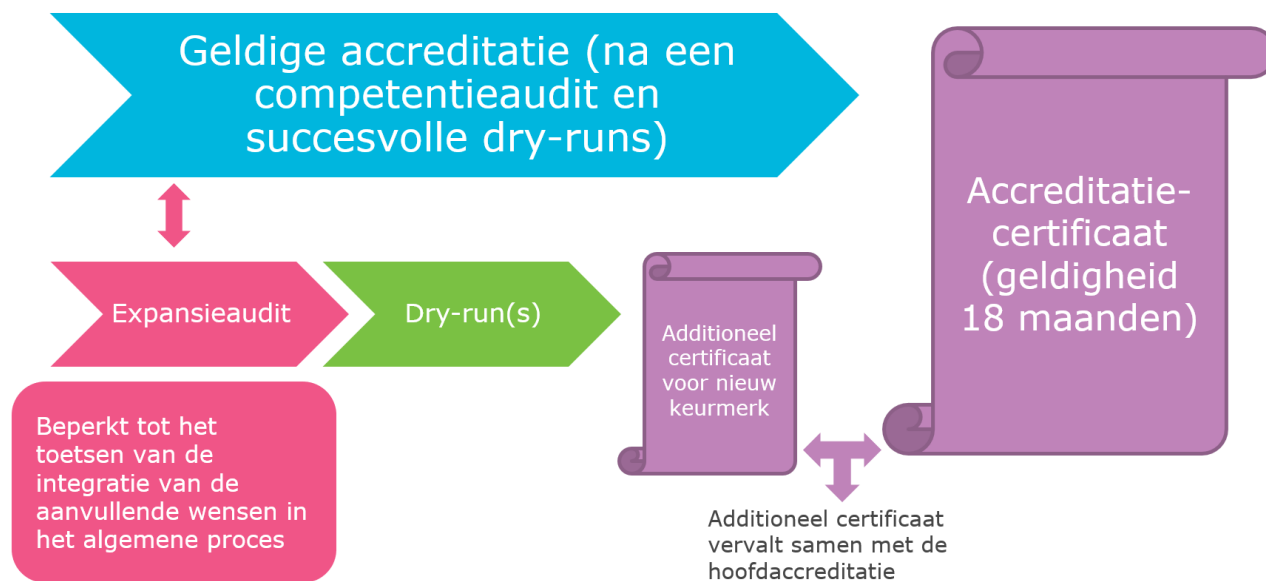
Geldige accreditatie (na een competentieaudit en succesvolle dry-runs)

Accreditatie-certificaat (geldigheid 18 maanden)

Expansieaudit

Dry-run(s)

Additioneel certificaat voor nieuw keurmerk

Beperkt tot het toetsen van de integratie van de aanvullende wensen in het algemene proces

Additioneel certificaat vervalt samen met de hoofdaccreditatie